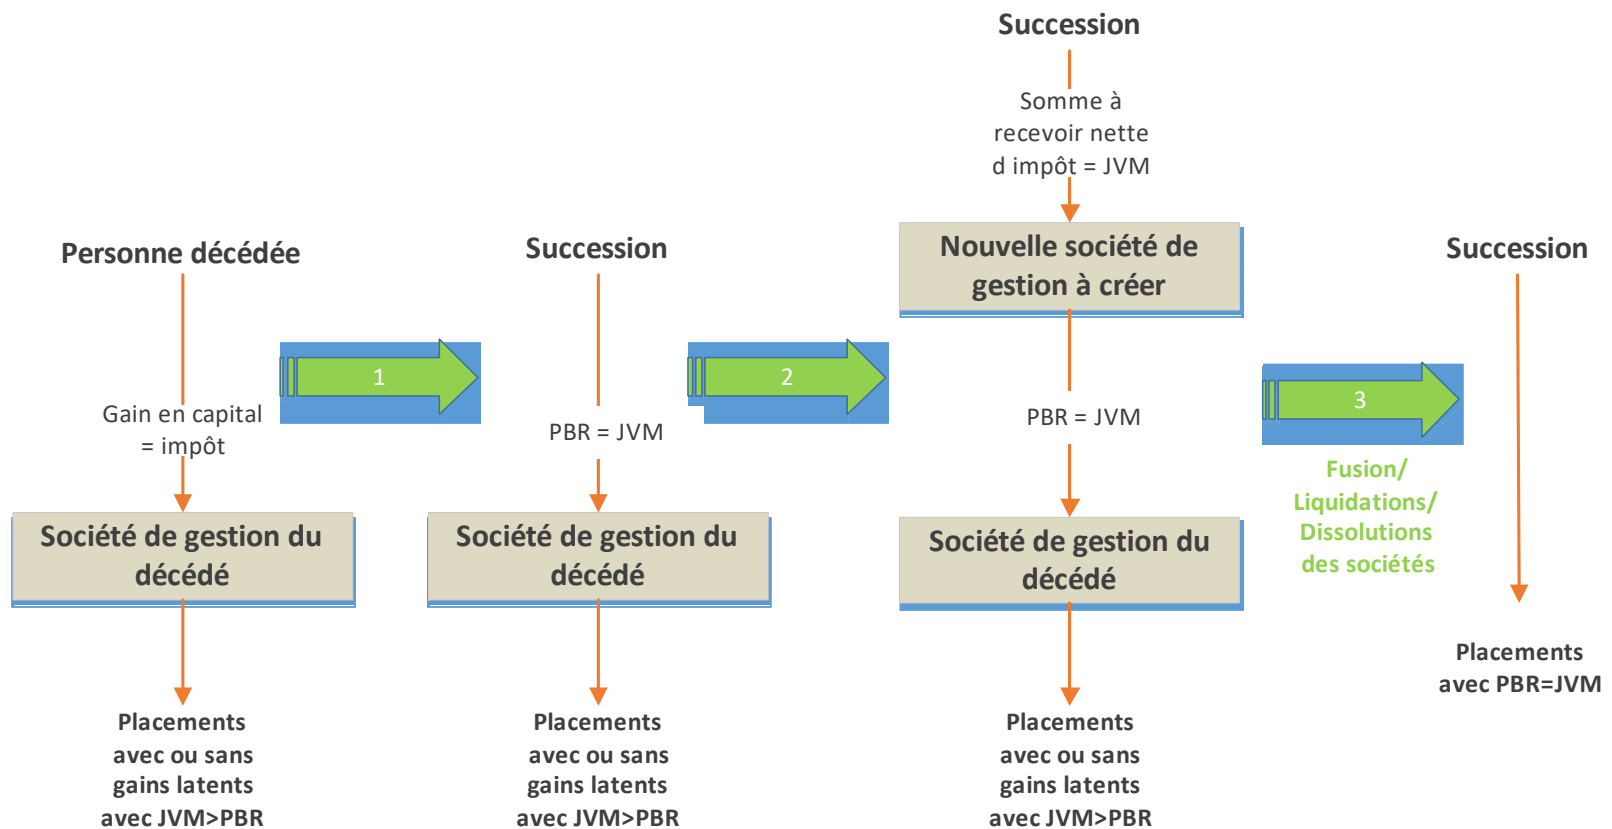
Personne décédée

Gain en capital = impôt

Société de gestion du décédé

Placements avec ou sans gains latents avec JVM>PBR

1

Succession

PBR = JVM

Société de gestion du décédé

Placements avec ou sans gains latents avec JVM>PBR

2

Succession

Somme à recevoir nette d impôt = JVM

Nouvelle société de gestion à créer

PBR = JVM

Société de gestion du décédé

Placements avec ou sans gains latents avec JVM>PBR

3

Fusion/ Liquidations/ Dissolutions des sociétés

Succession

Placements avec PBR=JVM